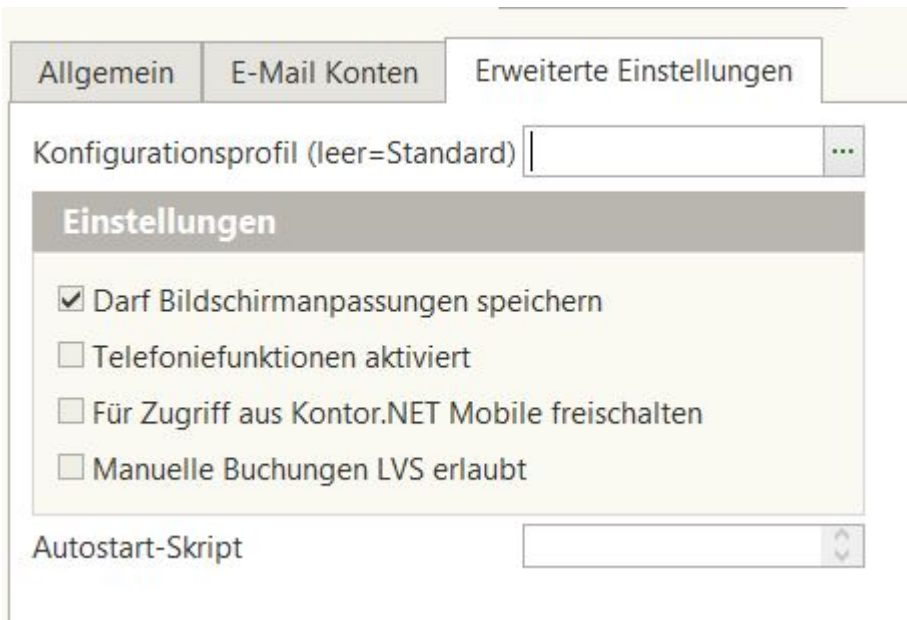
Allgemein | E-Mail Konten | Erweiterte Einstellungen

Konfigurationsprofil (leer=Standard) ...

Einstellungen

☑ Darf Bildschirmanpassungen speichern
☐ Telefoniefunktionen aktiviert
☐ Für Zugriff aus Kontor.NET Mobile freischalten
☐ Manuelle Buchungen LVS erlaubt

Autostart-Skript